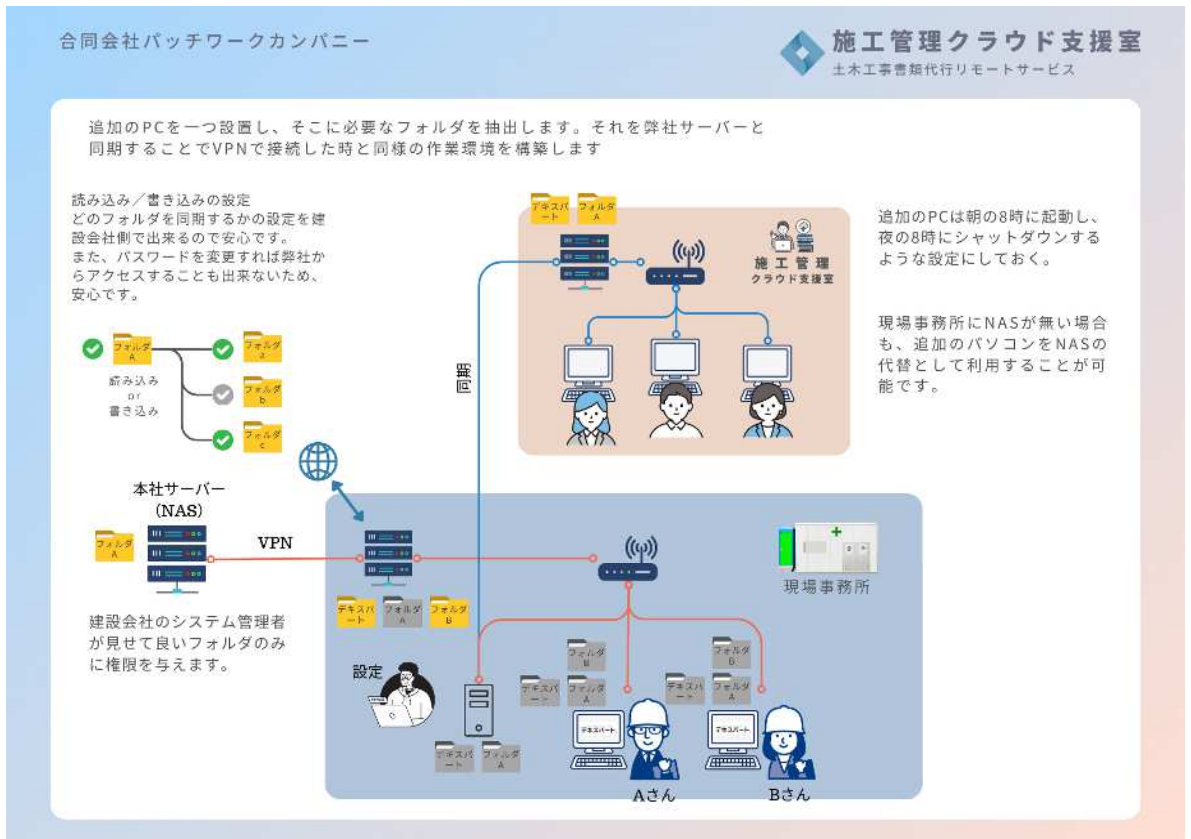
合同会社パッチワークカンパニー

施工管理クラウド支援室
土木工事書類代行リモートサービス

追加のPCを一つ設置し、そこに必要なフォルダを抽出します。それを弊社サーバーと同期することでVPNで接続した時と同様の作業環境を構築します

読み込み／書き込みの設定
どのフォルダを同期するかの設定を建設会社側で出来るので安心です。
また、パスワードを変更すれば弊社からアクセスすることも出来ないため、安心です。

フォルダ A
フォルダ a
フォルダ b
フォルダ c
読み込み or 書き込み

デキスパート
フォルダ A

施工管理
クラウド支援室

追加のPCは朝の8時に起動し、夜の8時にシャットダウンするような設定にしておく。

現場事務所にNASが無い場合も、追加のパソコンをNASの代替として利用することが可能です。

同期

本社サーバー
(NAS)
フォルダ A
VPN

デキスパート
フォルダ A
フォルダ B

現場事務所

建設会社のシステム管理者が見せて良いフォルダのみに権限を与えます。

設定

デキスパート
フォルダ A

フォルダ B
デキスパート
フォルダ A
デキスパート

フォルダ B
デキスパート
フォルダ A
デキスパート

Aさん
Bさん